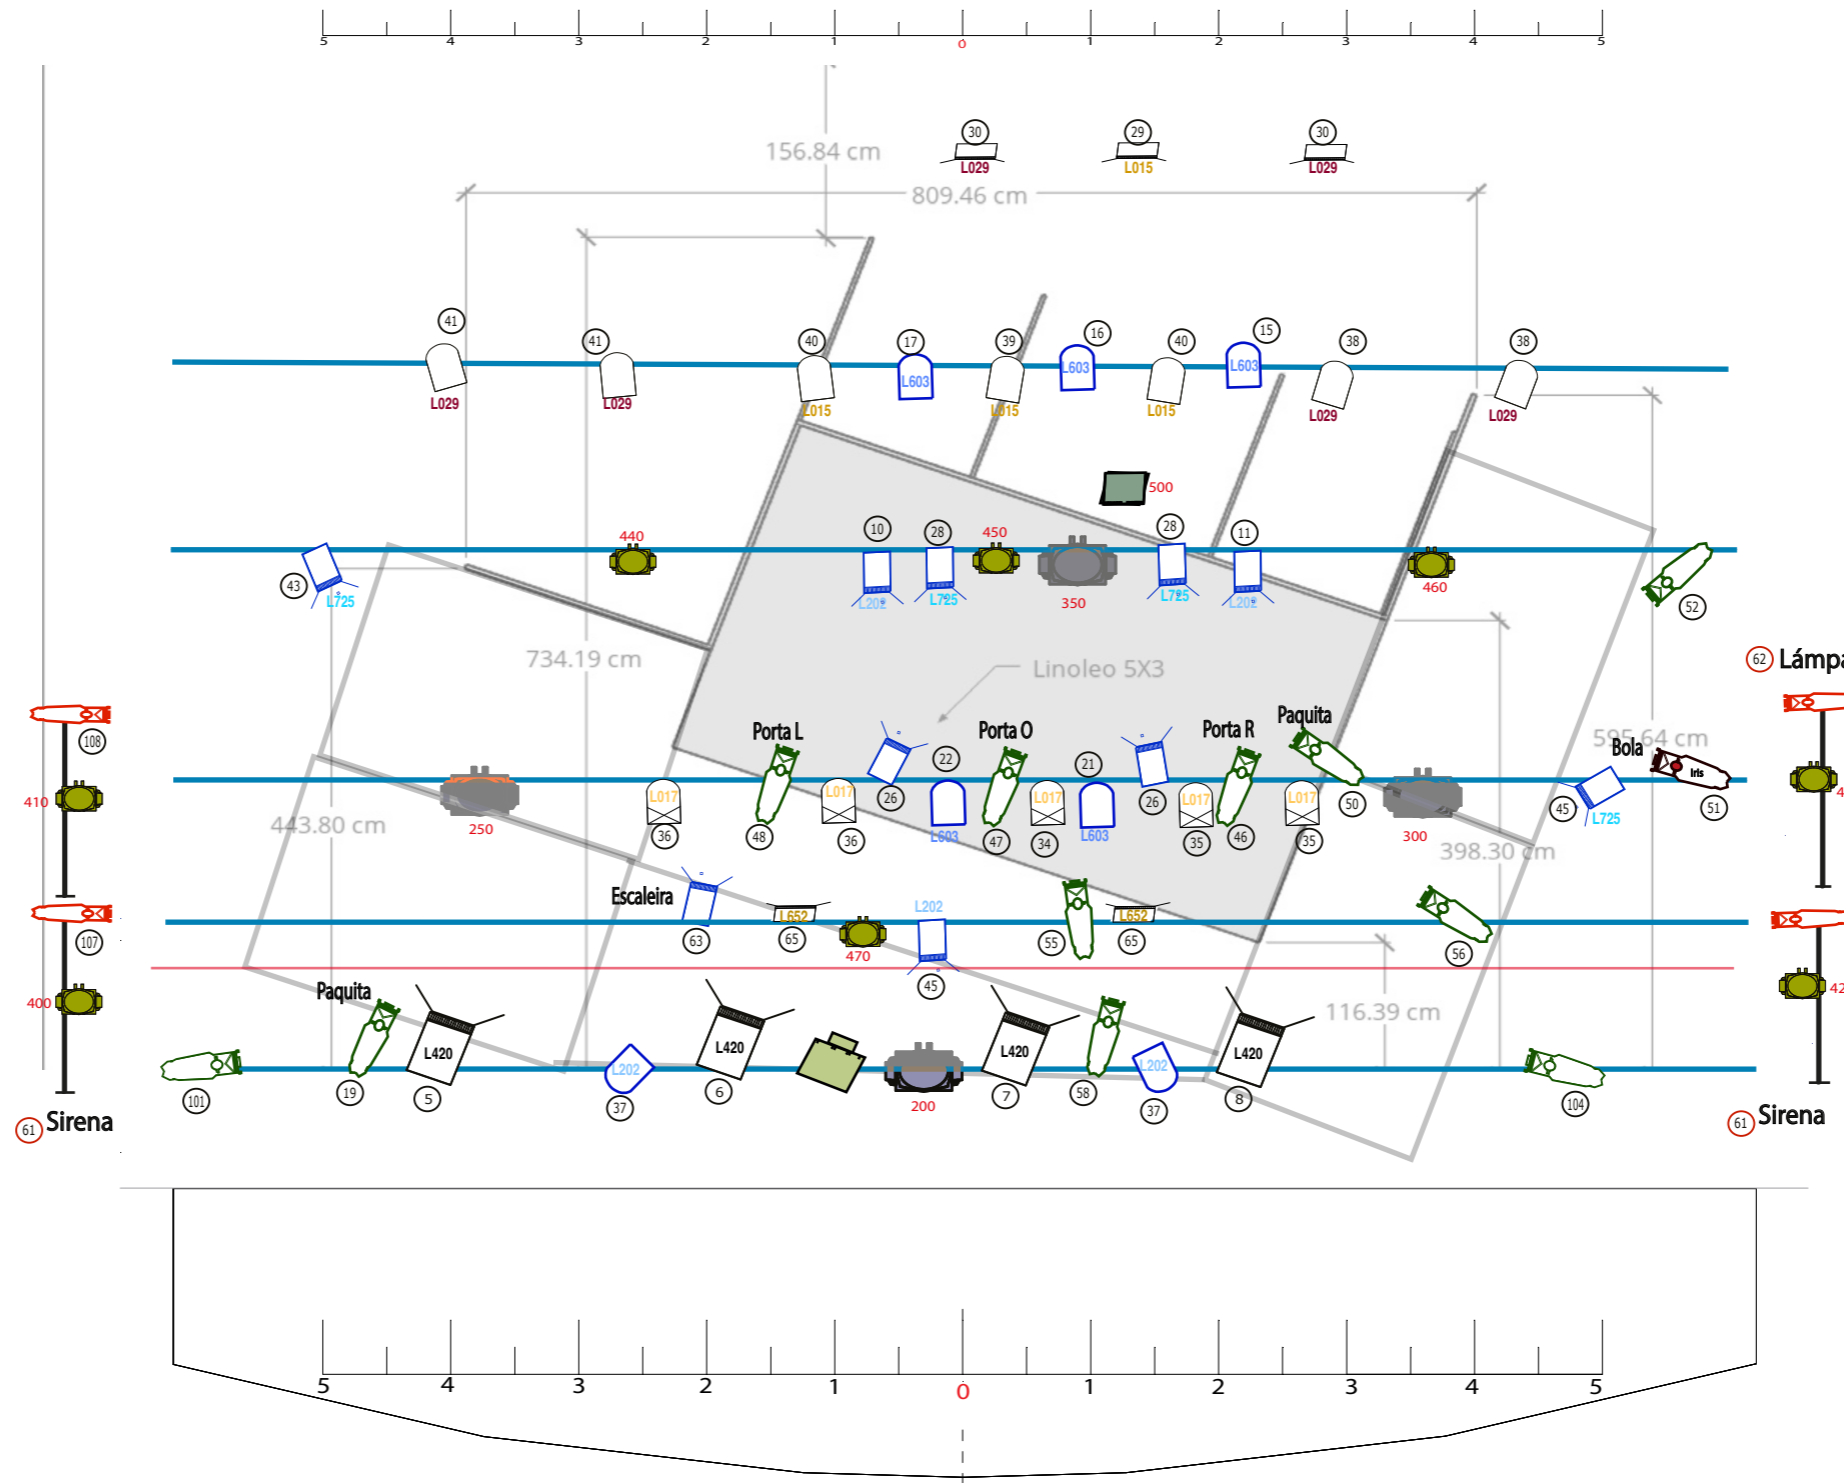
5 4 3 2 1 0 1 2 3 4 5

156.84 cm

30
L029

29
L015

30
L029

809.46 cm

41
L029

41
L029

40
L015

17
L603

39
L015

16
L603

40
L015

15
L603

38
L029

38
L029

500

440

10
L202

28
L725

450

350

28
L725

11
L202

460

43
L725

52

734.19 cm

Linoleo 5X3

62 Lámpa

Porta L

22

Porta O

21

Porta R

Paquita

595.64 cm

Bola

Iris

108

410

250

L017
36

48

L017
36

26

L603

47

L017
34

L603

26

L017
35

46

L017
35

50

300

45
L725

51

443.80 cm

398.30 cm

107

Escaleira

63

L652
65

470

L202
45

55

L652
65

56

400

Paquita

L420

L420

L420

L420

116.39 cm

101

19

5

L202
37

6

200

7

58

L202
37

8

104

61 Sirena

61 Sirena

5 4 3 2 1 0 1 2 3 4 5